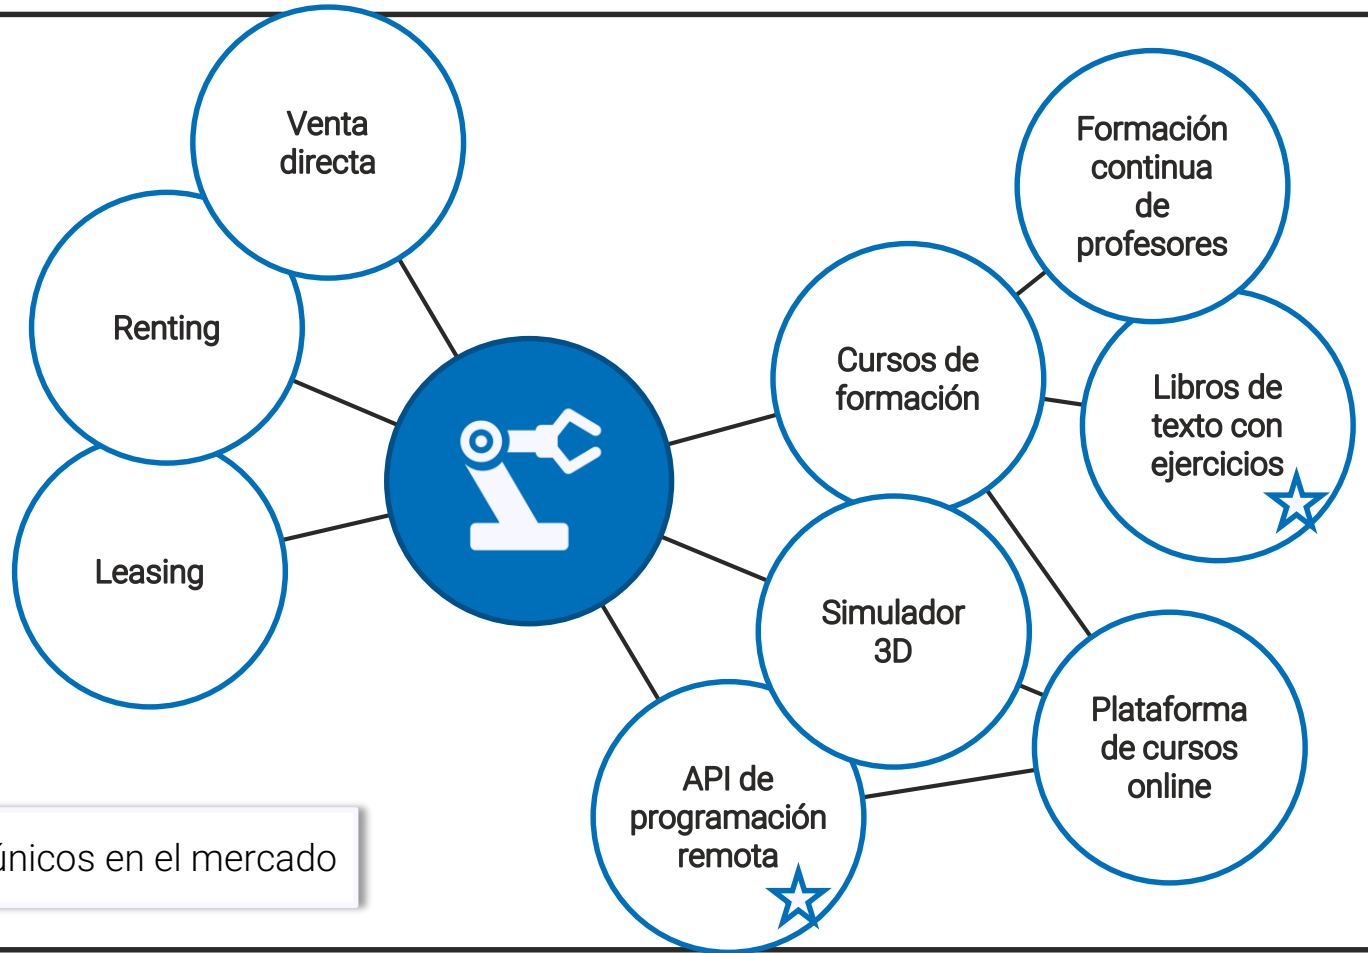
Venta directa

Renting

Leasing

Formación continua de profesores

Cursos de formación

Libros de texto con ejercicios

Simulador 3D

Plataforma de cursos online

API de programación remota

únicos en el mercado